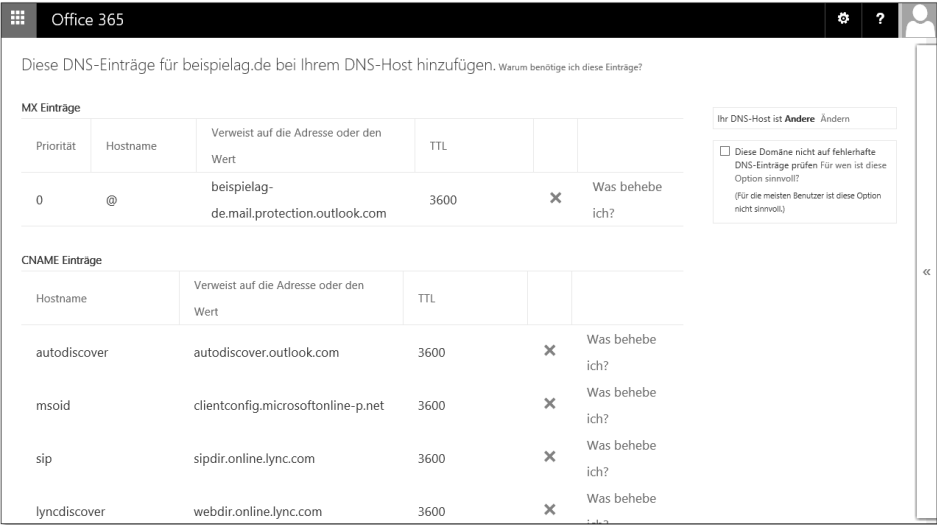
Office 365

Diese DNS-Einträge für beispielag.de bei Ihrem DNS-Host hinzufügen. Warum benötige ich diese Einträge?

MX Einträge

| Priorität | Hostname | Verweist auf die Adresse oder den Wert | TTL | | |
|---|---|---|---|---|---|
| 0 | @ | beispielag-de.mail.protection.outlook.com | 3600 | ✕ | Was behebe ich? |

CNAME Einträge

| Hostname | Verweist auf die Adresse oder den Wert | TTL | | |
|---|---|---|---|---|
| autodiscover | autodiscover.outlook.com | 3600 | ✕ | Was behebe ich? |
| msoid | clientconfig.microsoftonline-p.net | 3600 | ✕ | Was behebe ich? |
| sip | sipdir.online.lync.com | 3600 | ✕ | Was behebe ich? |
| lyncdiscover | webdir.online.lync.com | 3600 | ✕ | Was behebe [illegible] |

Ihr DNS-Host ist Andere Ändern

Diese Domäne nicht auf fehlerhafte DNS-Einträge prüfen Für wen ist diese Option sinnvoll?
(Für die meisten Benutzer ist diese Option nicht sinnvoll.)

«